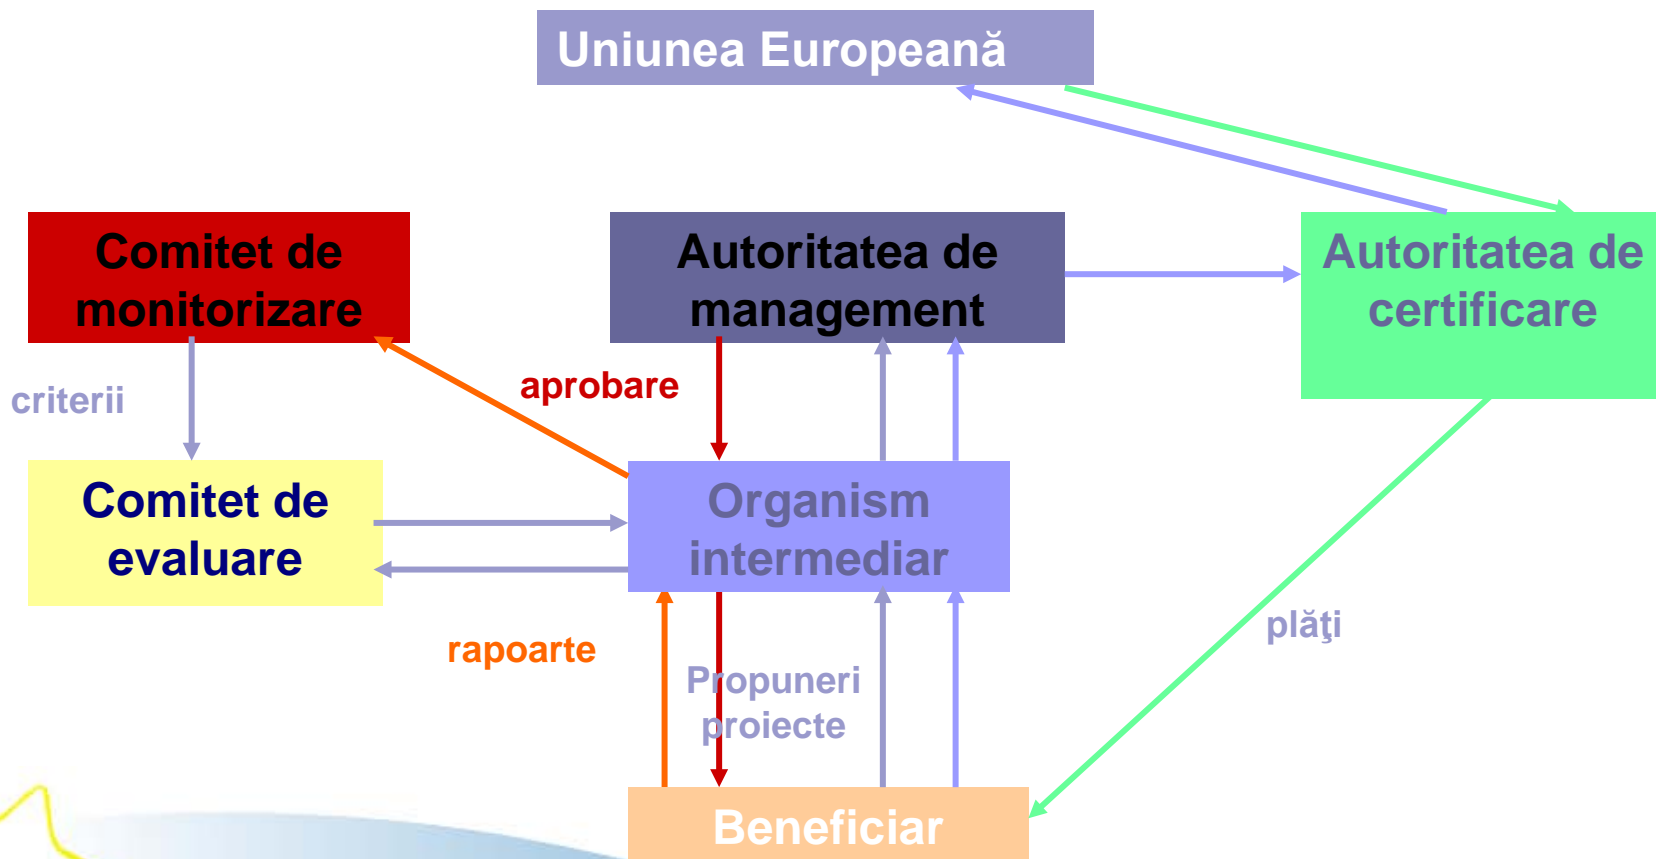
Uniunea Europeană

Comitet de monitorizare

Autoritatea de management

Autoritatea de certificare

criterii

aprobare

Comitet de evaluare

Organism intermediar

plăţi

rapoarte

Propuneri proiecte

Beneficiar